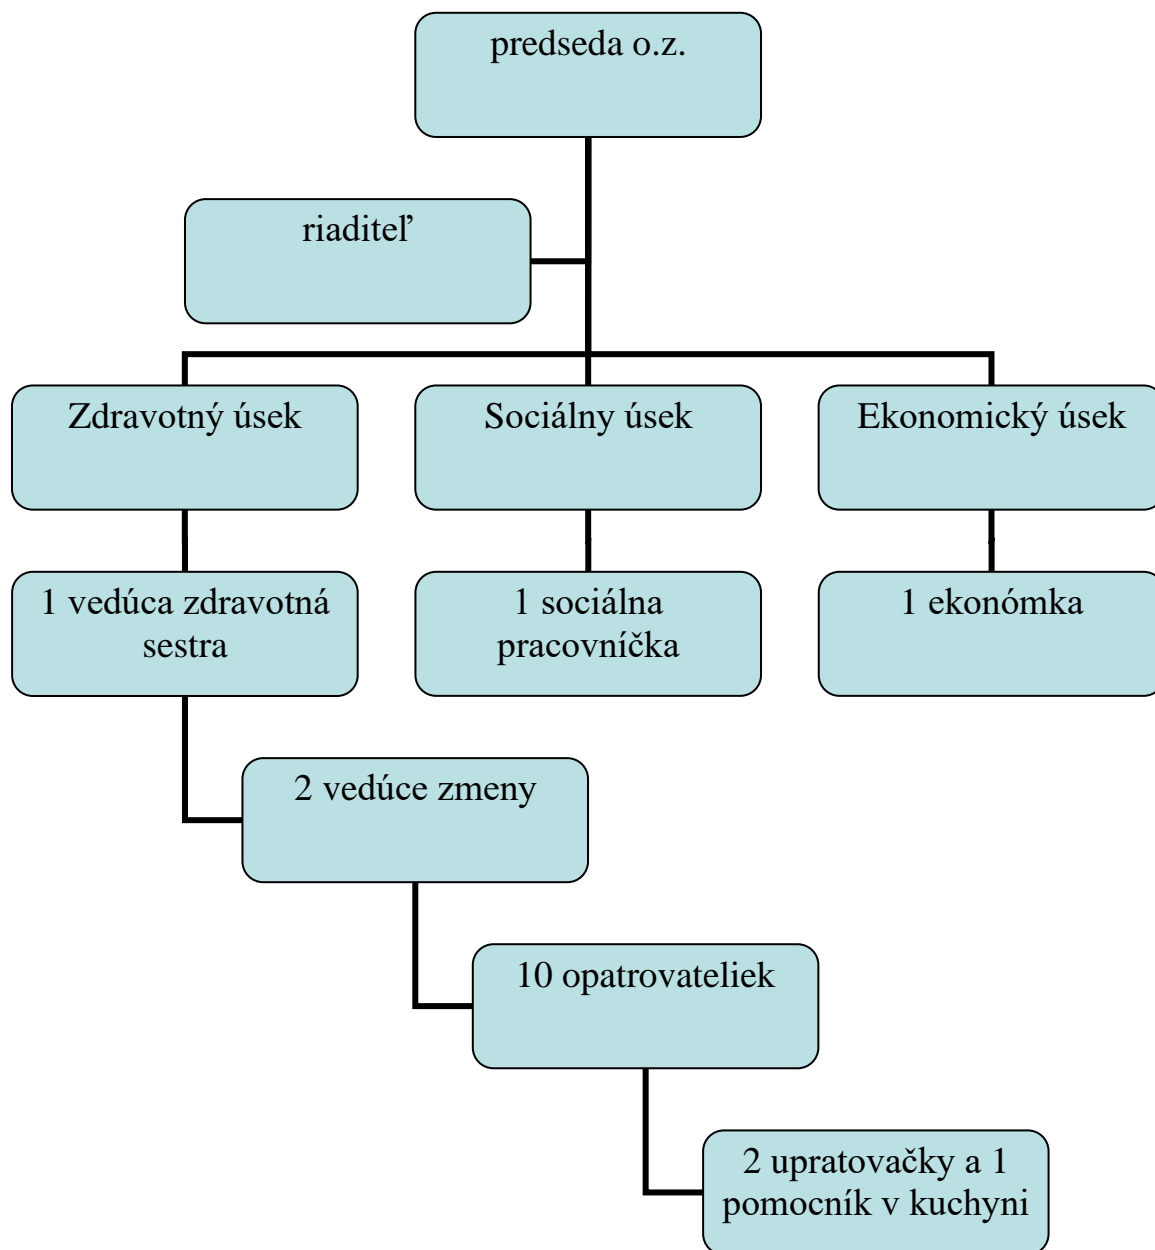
predseda o.z.

riaditeľ

Zdravotný úsek

Sociálny úsek

Ekonomický úsek

1 vedúca zdravotná sestra

1 sociálna pracovníčka

1 ekonómka

2 vedúce zmeny

10 opatrovateliek

2 upratovačky a 1 pomocník v kuchyni